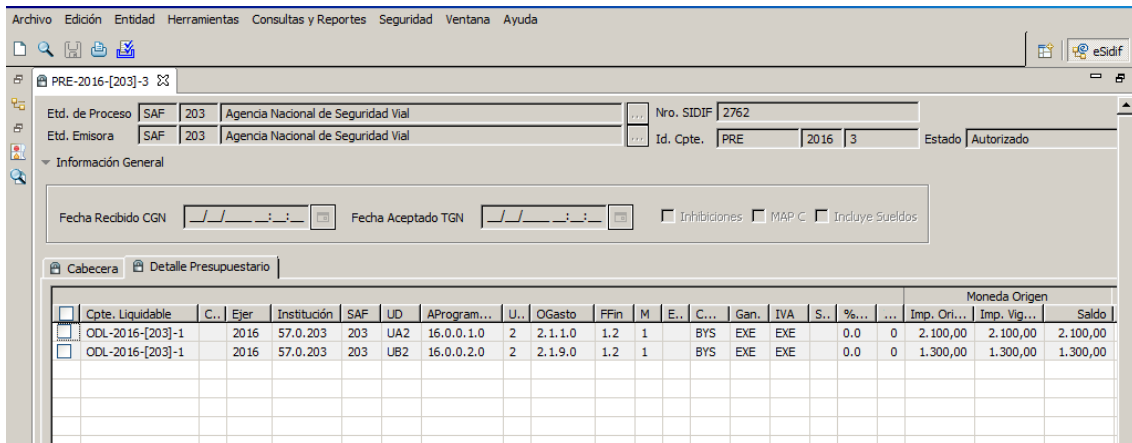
Archivo Edición Entidad Herramientas Consultas y Reportes Seguridad Ventana Ayuda

eSidif

PRE-2016-[203]-3

Etd. de Proceso SAF 203 Agencia Nacional de Seguridad Vial ... Nro. SIDIF 2762
Etd. Emisora SAF 203 Agencia Nacional de Seguridad Vial ... Id. Cpte. PRE 2016 3 Estado Autorizado

Información General

Fecha Recibido CGN __/__/____ __:__:__ Fecha Aceptado TGN __/__/____ __:__:__ Inhibiciones MAP C Incluye Sueldos

Cabecera Detalle Presupuestario

| | Cpte. Liquidable | C.. | Ejer | Institución | SAF | UD | AProgram... | U.. | OGasto | FFin | M | E.. | C... | Gan. | IVA | S.. | %... | ... | Moneda Origen Imp. Ori... | Imp. Vig... | Saldo |
|---|---|---|---|---|---|---|---|---|---|---|---|---|---|---|---|---|---|---|---|---|---|
| | ODL-2016-[203]-1 | | 2016 | 57.0.203 | 203 | UA2 | 16.0.0.1.0 | 2 | 2.1.1.0 | 1.2 | 1 | | BYS | EXE | EXE | | 0.0 | 0 | 2.100,00 | 2.100,00 | 2.100,00 |
| | ODL-2016-[203]-1 | | 2016 | 57.0.203 | 203 | UB2 | 16.0.0.2.0 | 2 | 2.1.9.0 | 1.2 | 1 | | BYS | EXE | EXE | | 0.0 | 0 | 1.300,00 | 1.300,00 | 1.300,00 |